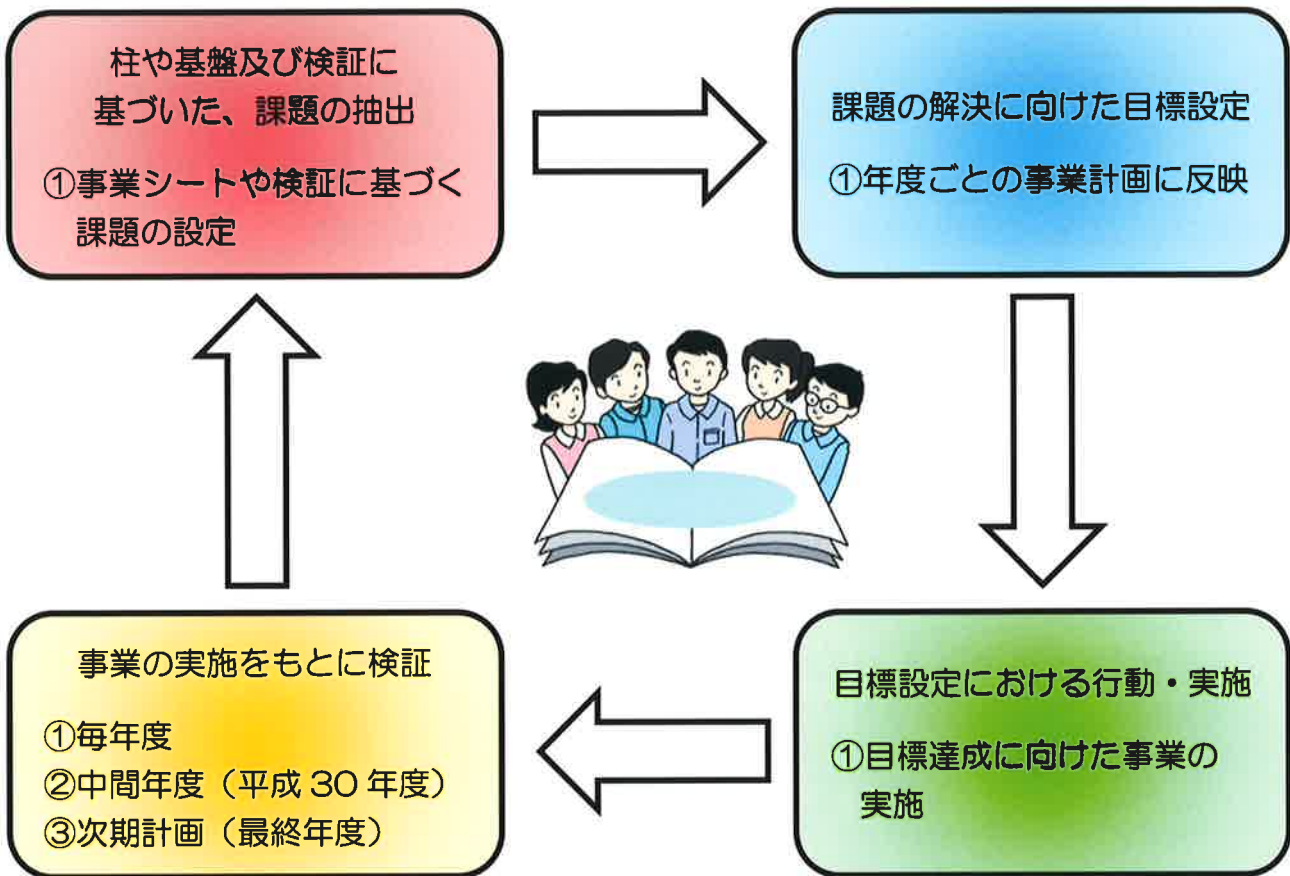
柱や基盤及び検証に基づいた、課題の抽出

①事業シートや検証に基づく課題の設定

課題の解決に向けた目標設定

①年度ごとの事業計画に反映

目標設定における行動・実施

①目標達成に向けた事業の実施

事業の実施をもとに検証

①毎年度
②中間年度（平成 30 年度）
③次期計画（最終年度）